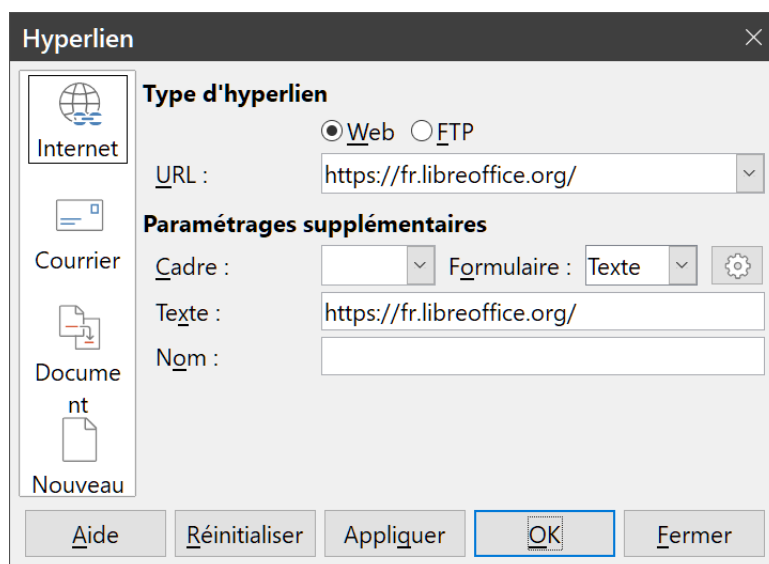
Hyperlien

Internet

Courrier

Document

Nouveau

Type d'hyperlien

Web FTP

URL : https://fr.libreoffice.org/

Paramétrages supplémentaires

Cadre :

Formulaire : Texte

Texte : https://fr.libreoffice.org/

Nom :

Aide Réinitialiser Appliquer OK Fermer